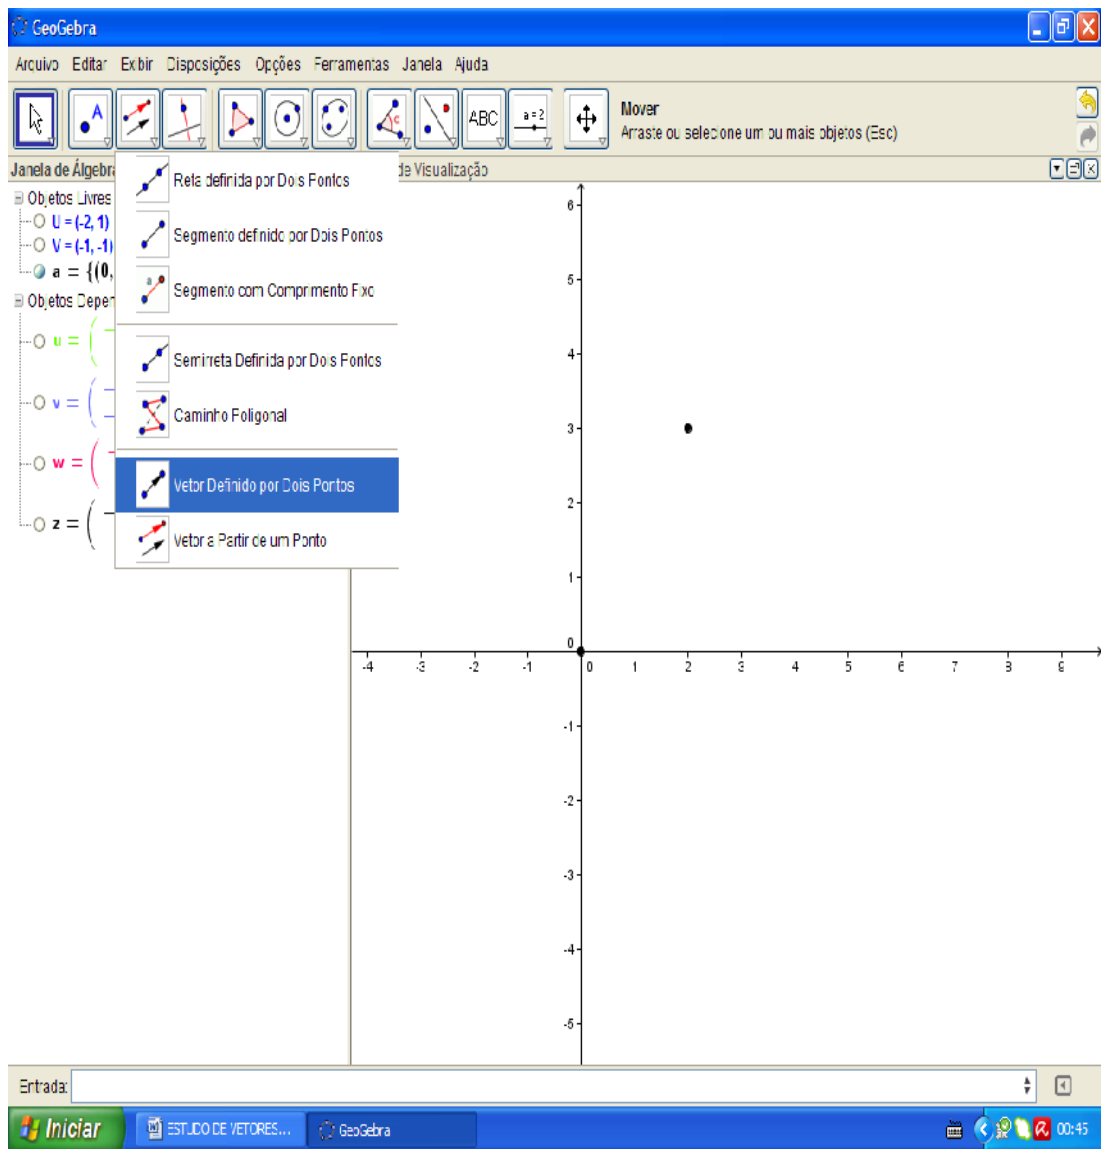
GeoGebra

Arquivo Editar Exibir Disposições Opções Ferramentas Janela Ajuda

ABC a = 2

Mover
Arraste ou selecione um ou mais objetos (Esc)

Janela de Álgebra
Objetos Livres
U = (-2, 1)
V = (-1, -1)
a = {(0,
Objetos Depen
u =
v =
w =
z =

Reta definida por Dois Pontos
Segmento definido por Dois Pontos
Segmento com Comprimento Fixo
Semirreta Definida por Dois Pontos
Caminho Poligonal
Vetor Definido por Dois Pontos
Vetor a Partir de um Ponto

de Visualização

6
5
4
3
2
1
0
-1
-2
-3
-4
-5
-4 -3 -2 -1 0 1 2 3 4 5 6 7 8 9

Entrada:

Iniciar ESTUDO DE VETORES... GeoGebra 00:45